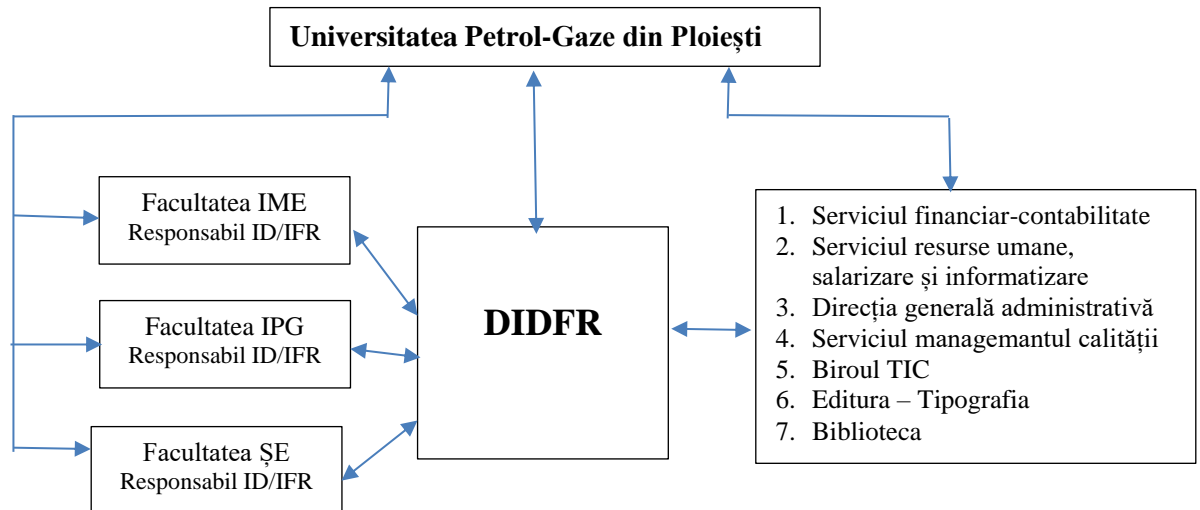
Universitatea Petrol-Gaze din Ploiești

Facultatea IME
Responsabil ID/IFR

Facultatea IPG
Responsabil ID/IFR

Facultatea ȘE
Responsabil ID/IFR

DIDFR

1. Serviciul financiar-contabilitate
2. Serviciul resurse umane, salarizare și informatizare
3. Direcția generală administrativă
4. Serviciul managemantul calității
5. Biroul TIC
6. Editura – Tipografia
7. Biblioteca